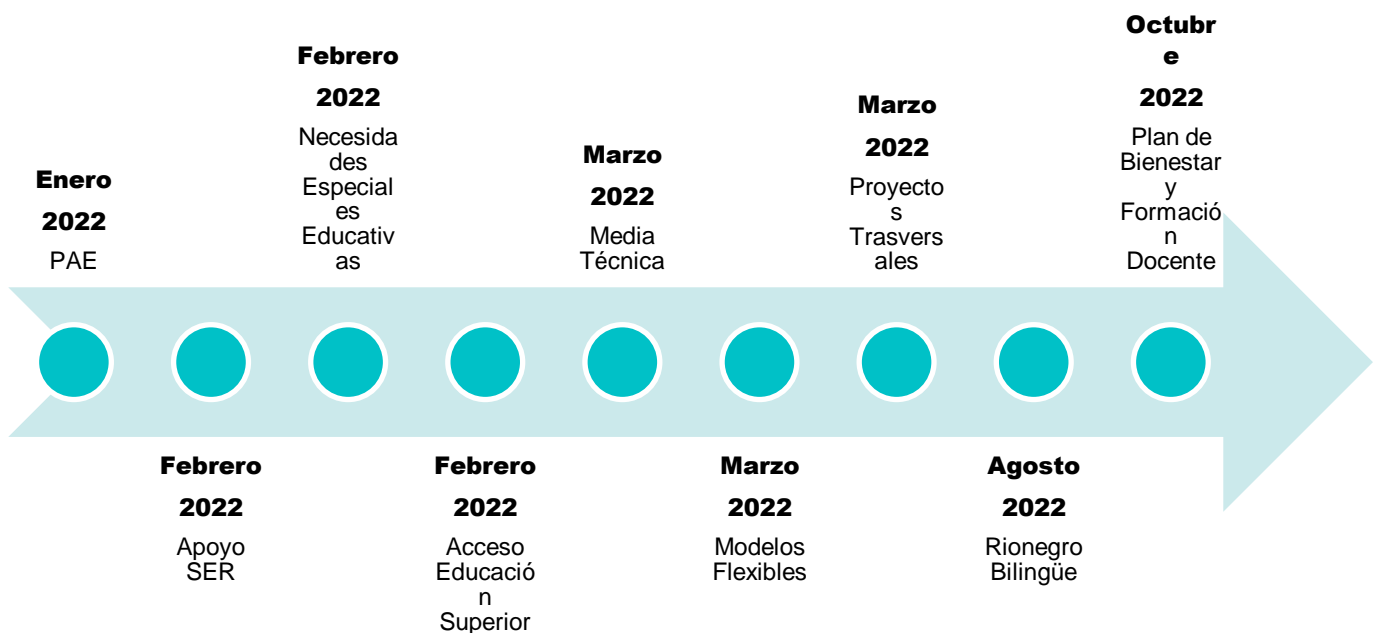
Enero 2022
PAE

Febrero 2022
Apoyo SER

Febrero 2022
Necesidades Especiales Educativas

Febrero 2022
Acceso Educación Superior

Marzo 2022
Media Técnica

Marzo 2022
Modelos Flexibles

Marzo 2022
Proyectos Trasversales

Agosto 2022
Rionegro Bilingüe

Octubre 2022
Plan de Bienestar y Formación Docente